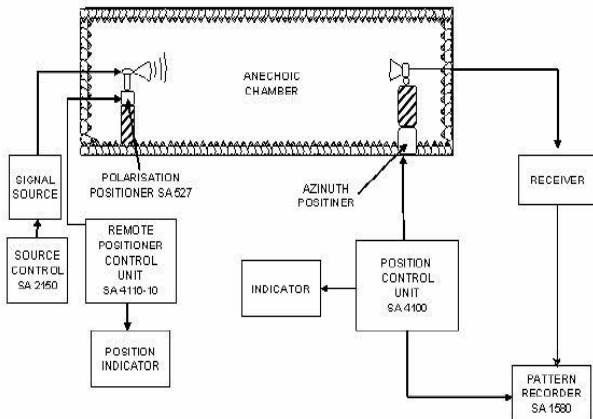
ANECHOIC CHAMBER

POLARISATION POSITIONER SA 527

AZINUTH POSITINER

SIGNAL SOURCE

RECEIVER

SOURCE CONTROL SA 2150

REMOTE POSITIONER CONTROL UNIT SA 4110-10

POSITION INDICATOR

INDICATOR

POSITION CONTROL UNIT SA 4100

PATTERN RECORDER SA 1580